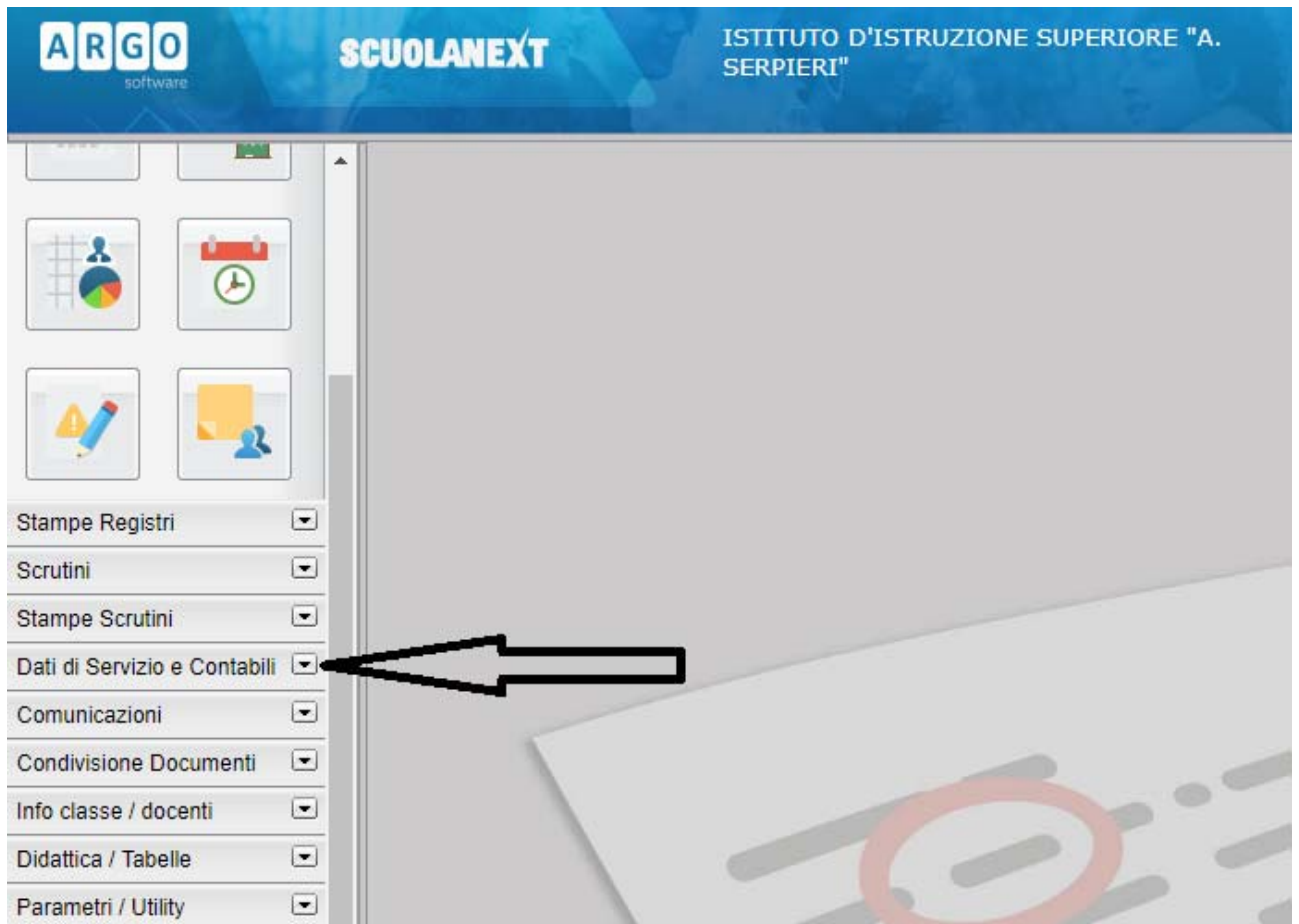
ARGO
software

SCUOLANEXT

ISTITUTO D'ISTRUZIONE SUPERIORE "A. SERPIERI"

Stampe Registri
Scrutini
Stampe Scrutini
Dati di Servizio e Contabili
Comunicazioni
Condivisione Documenti
Info classe / docenti
Didattica / Tabelle
Parametri / Utility